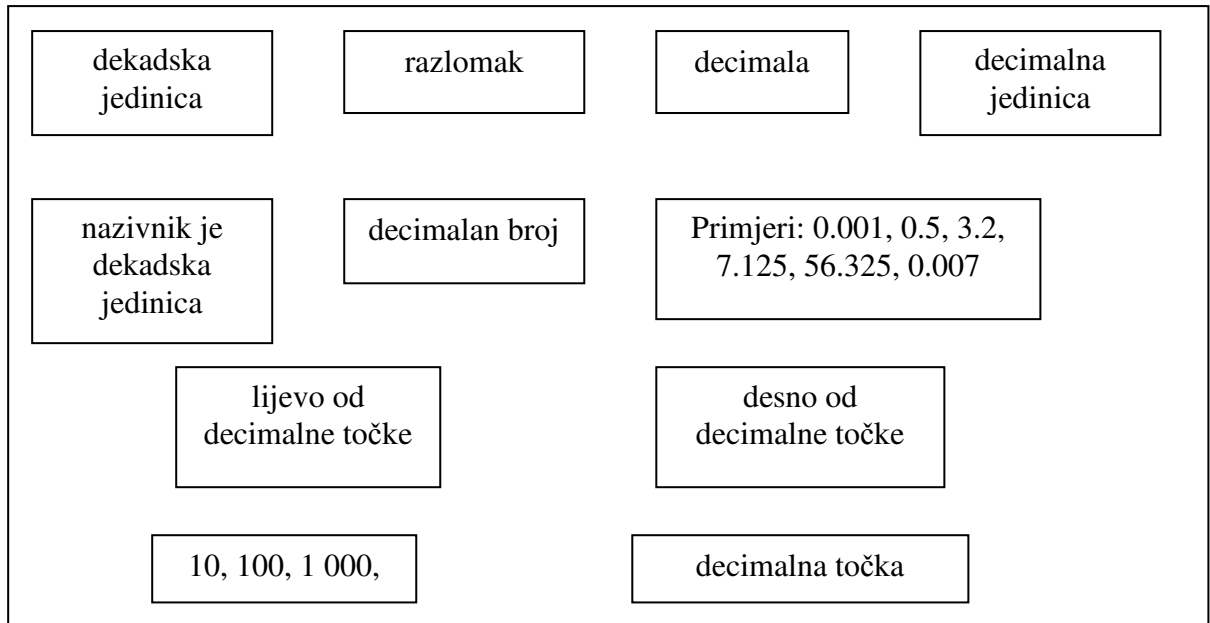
dekadska jedinica

razlomak

decimala

decimalna jedinica

nazivnik je dekadska jedinica

decimalan broj

Primjeri: 0.001, 0.5, 3.2, 7.125, 56.325, 0.007

lijevo od decimalne točke

desno od decimalne točke

10, 100, 1 000,

decimalna točka